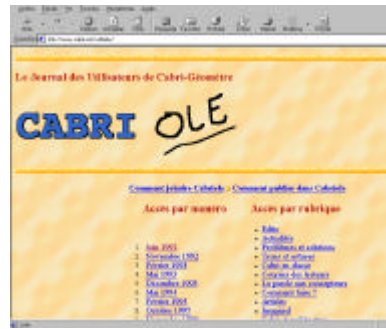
Le Journal des Utilisateurs de Cabri-Géomètre

CABRI OLE

Comment joindre Cabriole ? Comment publier dans Cabriole

Accès par numéro

Accès par rubrique

1. Juin 1993
2. Novembre 1992
3. Février 1993
4. Mai 1993
5. Décembre 1993
6. Mai 1994
7. Février 1995
8. Octobre 1995

- Edito
- Actualités
- Problèmes et solutions
- Trucs et astuces
- Cabri au dessus
- Courrier des lecteurs
- La parole aux enseignants
- Comment faire ?
- Articles
- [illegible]